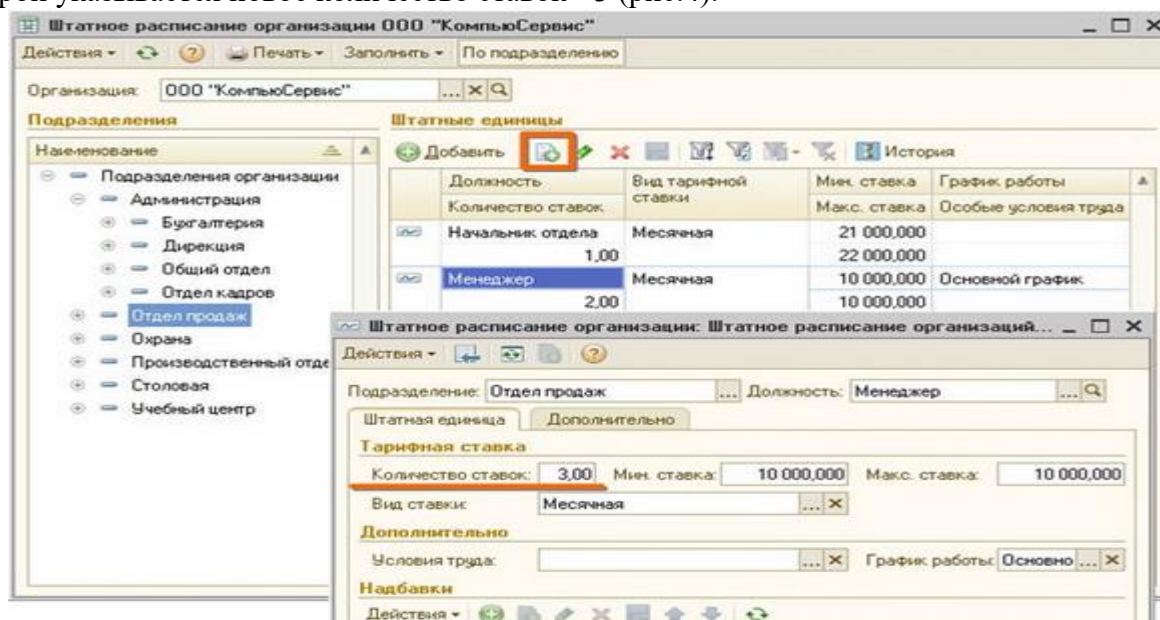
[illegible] указывается новое количество ставок - 3 (рис.4).

Штатное расписание организации ООО "КомпьюСервис"

Действия • Печать • Заполнить • По подразделению

Организация: ООО "КомпьюСервис"

Подразделения

Наименование

Подразделения организации
Администрация
Бухгалтерия
Дирекция
Общий отдел
Отдел кадров
Отдел продаж
Охрана
Производственный отде
Столовая
Учебный центр

Штатные единицы

Добавить История

| Должность / Количество ставок | Вид тарифной ставки | Мин. ставка / Макс. ставка | График работы / Особые условия труда |
|---|---|---|---|
| Начальник отдела 1,00 | Месячная | 21 000,000 / 22 000,000 | |
| Менеджер 2,00 | Месячная | 10 000,000 / 10 000,000 | Основной график |

Штатное расписание организации: Штатное расписание организаций...

Действия •

Подразделение: Отдел продаж Должность: Менеджер

Штатная единица Дополнительно

Тарифная ставка

Количество ставок: 3,00 Мин. ставка: 10 000,000 Макс. ставка: 10 000,000

Вид ставки: Месячная

Дополнительно

Условия труда: График работы: Основно

Надбавки

Действия •